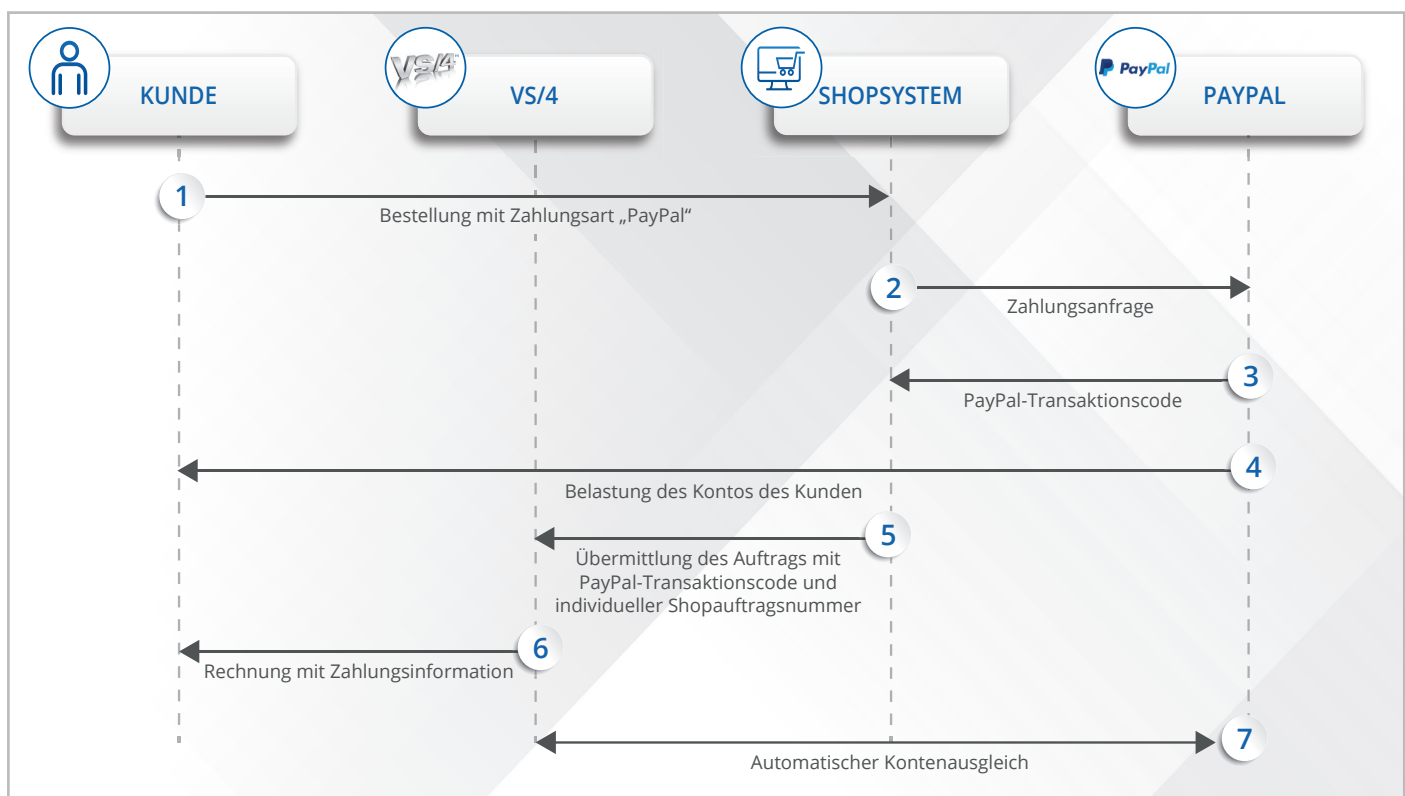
KUNDE

VS/4

VS/4

SHOPSYSTEM

PayPal

PAYPAL

1
Bestellung mit Zahlungsart „PayPal“

2
Zahlungsanfrage

3
PayPal-Transaktionscode

4
Belastung des Kontos des Kunden

5
Übermittlung des Auftrags mit PayPal-Transaktionscode und individueller Shopauftragsnummer

6
Rechnung mit Zahlungsinformation

7
Automatischer Kontenausgleich